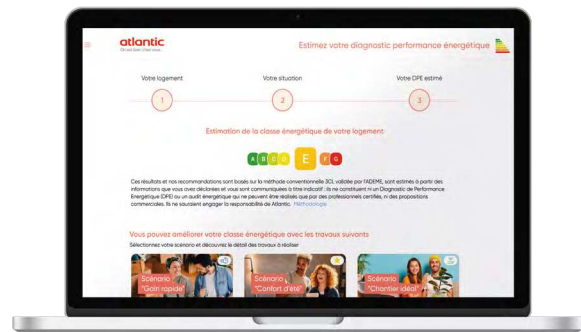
atlantic
On est bien chez vous

Estimez votre diagnostic performance énergétique

Votre logement
Votre situation
Votre DPE estimé

1
2
3

Estimation de la classe énergétique de votre logement

A B C D E F G

Ces résultats et nos recommandations sont basés sur la méthode conventionnelle 3CL validée par l'ADEME, sont estimés à partir des informations que vous avez déclarées et vous sont communiquées à titre indicatif : ils ne constituent ni un Diagnostic de Performance Energétique (DPE) ou un audit énergétique qui ne peuvent être réalisés que par des professionnels certifiés, ni des propositions commerciales. Ils ne sauraient engager la responsabilité de Atlantic. Méthodologie

Vous pouvez améliorer votre classe énergétique avec les travaux suivants
Sélectionnez votre scénario et découvrez le détail des travaux à réaliser

Scénario "Gain rapide"
Scénario "Confort d'été"
Scénario "Chantier idéal"